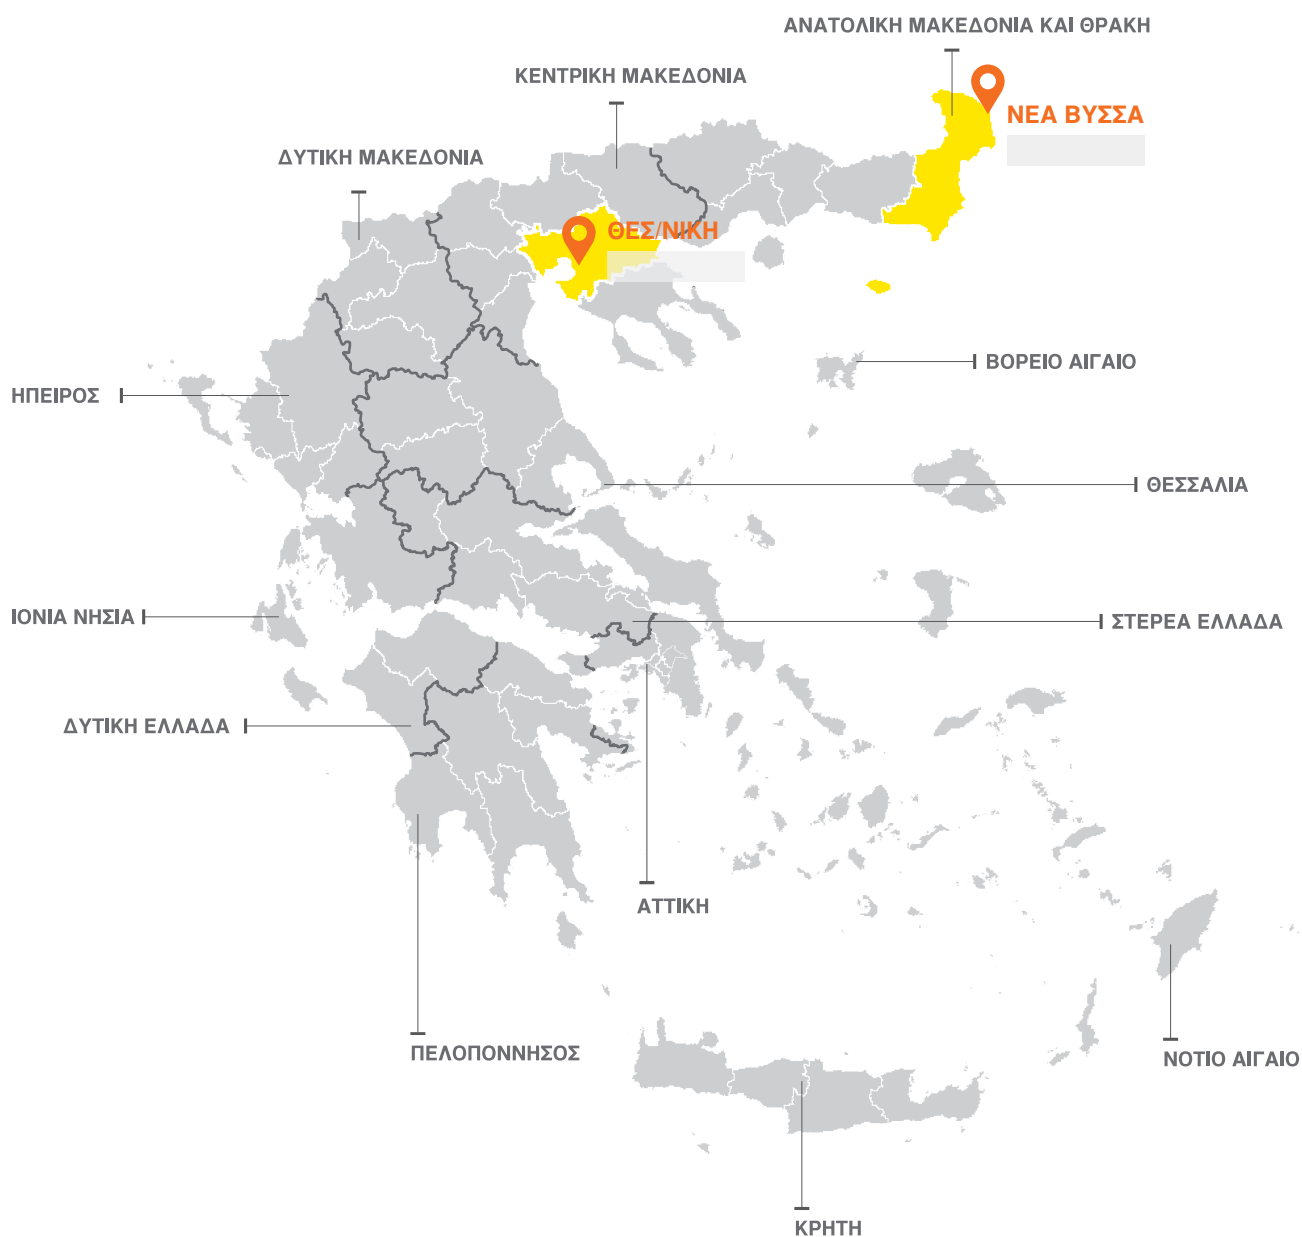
ΑΝΑΤΟΛΙΚΗ ΜΑΚΕΔΟΝΙΑ ΚΑΙ ΘΡΑΚΗ

ΚΕΝΤΡΙΚΗ ΜΑΚΕΔΟΝΙΑ

ΝΕΑ ΒΥΣΣΑ

ΔΥΤΙΚΗ ΜΑΚΕΔΟΝΙΑ

ΘΕΣ/ΝΙΚΗ

ΒΟΡΕΙΟ ΑΙΓΑΙΟ

ΗΠΕΙΡΟΣ

ΘΕΣΣΑΛΙΑ

ΙΟΝΙΑ ΝΗΣΙΑ

ΣΤΕΡΕΑ ΕΛΛΑΔΑ

ΔΥΤΙΚΗ ΕΛΛΑΔΑ

ΑΤΤΙΚΗ

ΠΕΛΟΠΟΝΝΗΣΟΣ

ΝΟΤΙΟ ΑΙΓΑΙΟ

ΚΡΗΤΗ